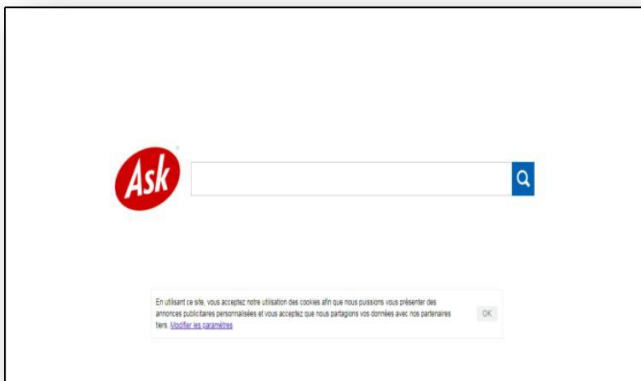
Ask

En utilisant ce site, vous acceptez notre utilisation des cookies afin que nous puissions vous présenter des annonces publicitaires personnalisées et vous acceptez que nous partagions vos données avec nos partenaires tiers. Modifier les paramètres

OK